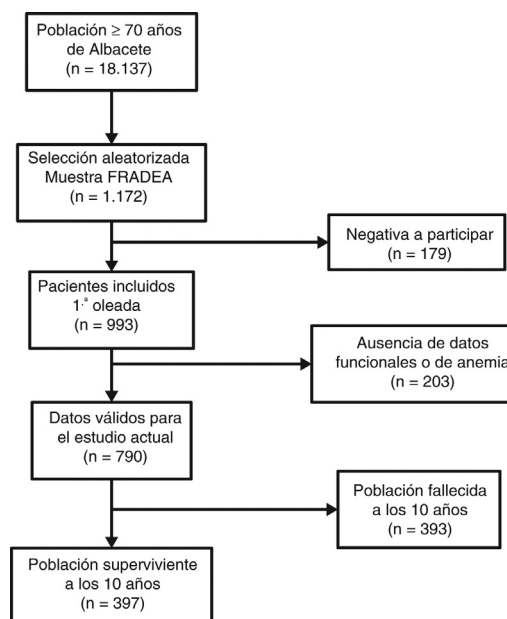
Población ≥ 70 años de Albacete (n = 18.137)

Selección aleatorizada Muestra FRADEA (n = 1.172)

Negativa a participar (n = 179)

Pacientes incluidos 1.ª oleada (n = 993)

Ausencia de datos funcionales o de anemia (n = 203)

Datos válidos para el estudio actual (n = 790)

Población fallecida a los 10 años (n = 393)

Población superviviente a los 10 años (n = 397)